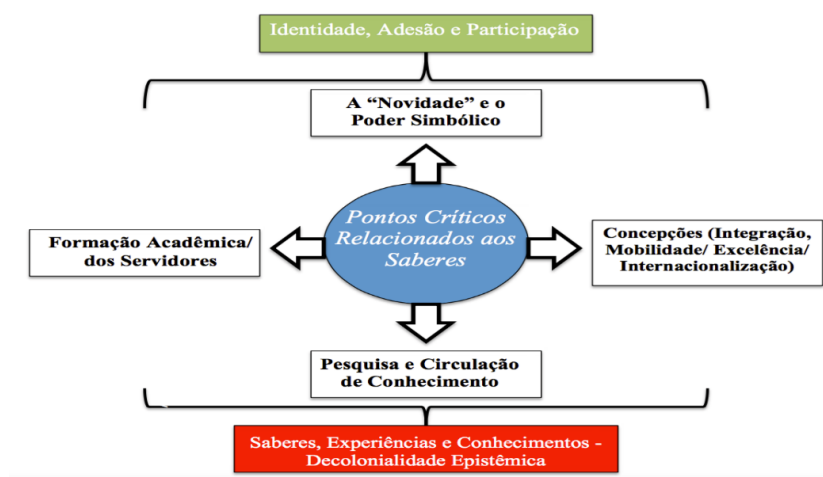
Identidade, Adesão e Participação

A “Novidade” e o Poder Simbólico

Formação Acadêmica/ dos Servidores

Pontos Críticos Relacionados aos Saberes

Concepções (Integração, Mobilidade/ Excelência/ Internacionalização)

Pesquisa e Circulação de Conhecimento

Saberes, Experiências e Conhecimentos - Decolonialidade Epistêmica